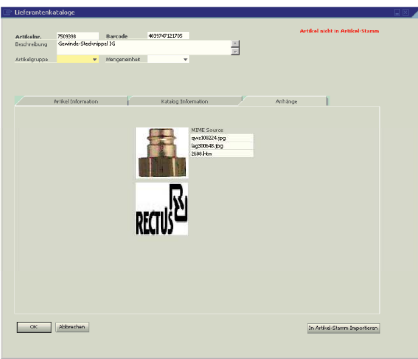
Lieferantenkataloge

Artikelnr. 7501036
Barcode 4025747121735
Artikel nicht in Artikel-Stamm
Beschreibung Gewinde-Stecknippel 1G
Artikelgruppe
Mengeneinheit

Artikel Information
Katalog Information
Anhänge

MIME Source
qvsc006224.jpg
log200648.jpg
2666.htm

RECTUS

OK
Abbrechen
In Artikel-Stamm Importieren